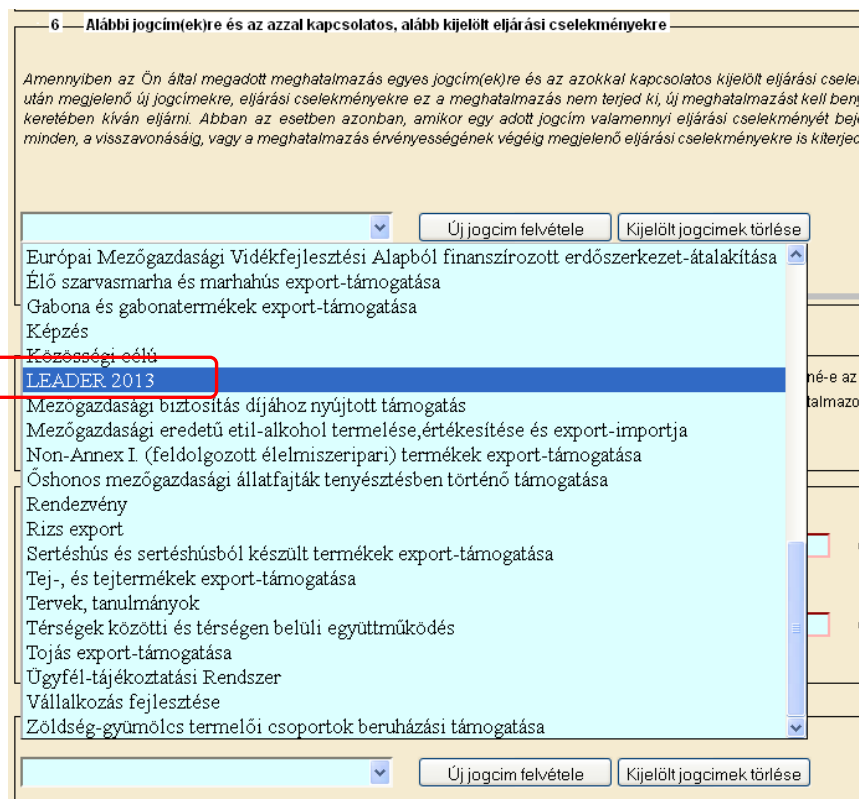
6 — Alábbi jogcím(ek)re és az azzal kapcsolatos, alább kijelölt eljárási cselekményekre

Amennyiben az Ön által megadott meghatalmazás egyes jogcím(ek)re és az azokkal kapcsolatos kijelölt eljárási csele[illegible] után megjelenő új jogcímekre, eljárási cselekményekre ez a meghatalmazás nem terjed ki, új meghatalmazást kell beny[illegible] keretében kíván eljárni. Abban az esetben azonban, amikor egy adott jogcím valamennyi eljárási cselekményét bej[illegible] minden, a visszavonásáig, vagy a meghatalmazás érvényességének végéig megjelenő eljárási cselekményekre is kiterjed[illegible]

Új jogcim felvétele
Kijelölt jogcimek törlése

Európai Mezőgazdasági Vidékfejlesztési Alapból finanszírozott erdőszerkezet-átalakítása
Élő szarvasmarha és marhahús export-támogatása
Gabona és gabonatermékek export-támogatása
Képzés
Közösségi célú
LEADER 2013
Mezőgazdasági biztosítás díjához nyújtott támogatás
Mezőgazdasági eredetű etil-alkohol termelése,értékesítése és export-importja
Non-Annex I. (feldolgozott élelmiszeripari) termékek export-támogatása
Őshonos mezőgazdasági állatfajták tenyésztésben történő támogatása
Rendezvény
Rizs export
Sertéshús és sertéshúsból készült termékek export-támogatása
Tej-, és tejtermékek export-támogatása
Tervek, tanulmányok
Térségek közötti és térségen belüli együttműködés
Tojás export-támogatása
Ügyfél-tájékoztatási Rendszer
Vállalkozás fejlesztése
Zöldség-gyümölcs termelői csoportok beruházási támogatása

né-e az
talmazo

Új jogcim felvétele
Kijelölt jogcimek törlése